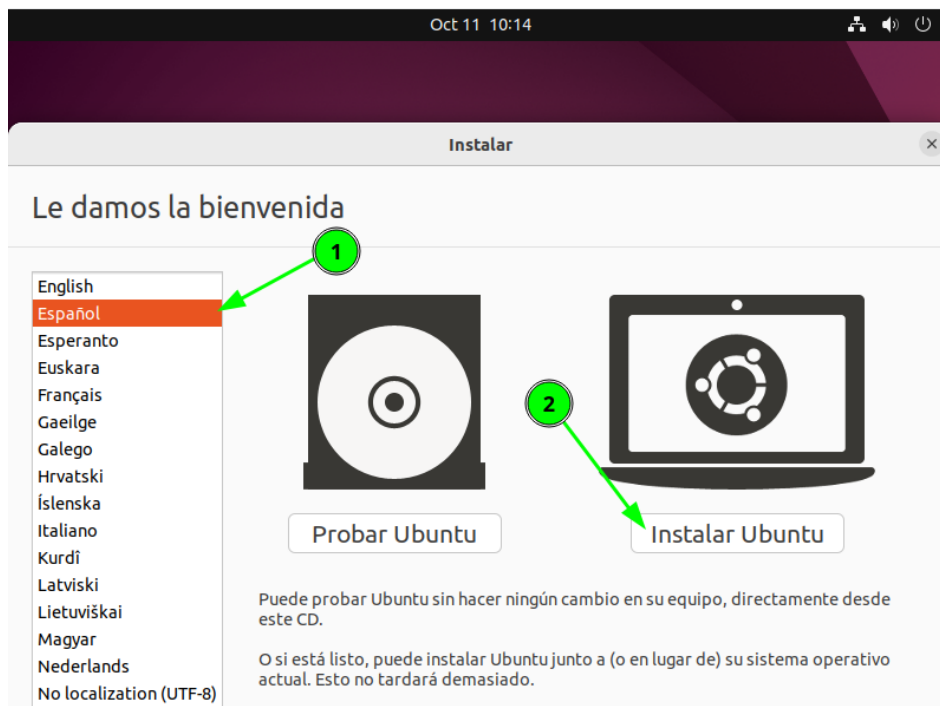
Oct 11 10:14

Instalar

Le damos la bienvenida

1

English
Español
Esperanto
Euskara
Français
Gaeilge
Galego
Hrvatski
Íslenska
Italiano
Kurdî
Latviski
Lietuviškai
Magyar
Nederlands
No localization (UTF-8)

2

Probar Ubuntu

Instalar Ubuntu

Puede probar Ubuntu sin hacer ningún cambio en su equipo, directamente desde este CD.

O si está listo, puede instalar Ubuntu junto a (o en lugar de) su sistema operativo actual. Esto no tardará demasiado.